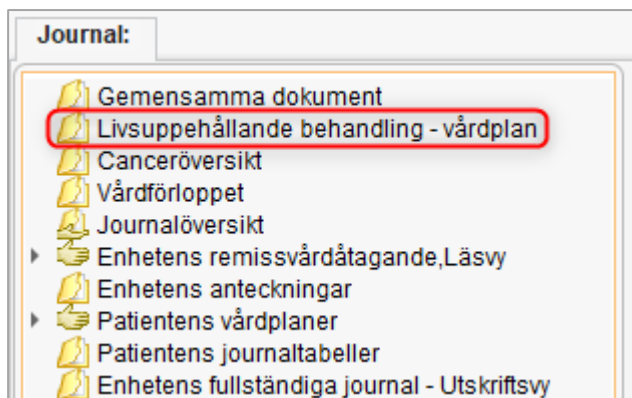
Journal:

Gemensamma dokument
Livsuppehållande behandling - vårdplan
Canceröversikt
Vårdförloppet
Journalöversikt
Enhetens remissvårdåtagande,Läsvy
Enhetens anteckningar
Patientens vårdplaner
Patientens journaltabeller
Enhetens fullständiga journal - Utskriftsvy